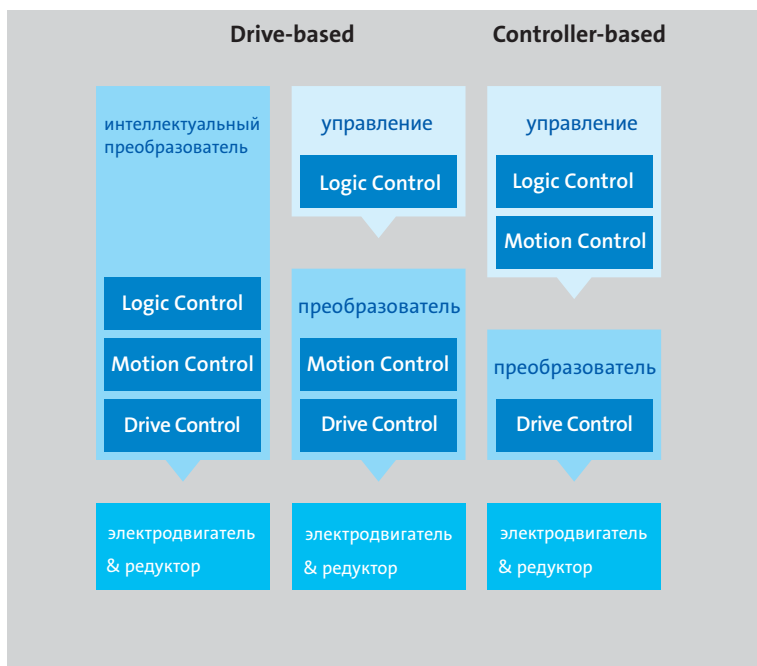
Drive-based

Controller-based

интеллектуальный преобразователь

Logic Control

Motion Control

Drive Control

электродвигатель & редуктор

управление

Logic Control

преобразователь

Motion Control

Drive Control

электродвигатель & редуктор

управление

Logic Control

Motion Control

преобразователь

Drive Control

электродвигатель & редуктор